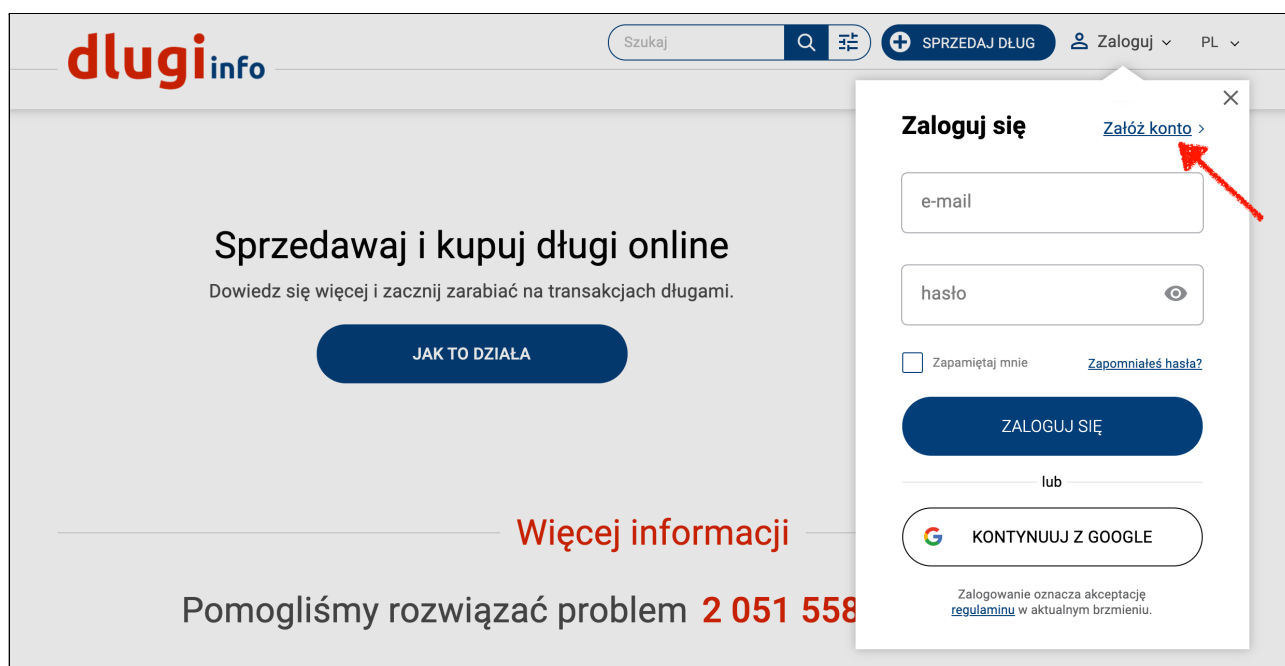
dlugiinfo

Szukaj

SPRZEDAJ DŁUG

Zaloguj

PL

Sprzedawaj i kupuj długi online

Dowiedz się więcej i zacznij zarabiać na transakcjach długami.

JAK TO DZIAŁA

Więcej informacji

Pomogliśmy rozwiązać problem 2 051 558

Zaloguj się

Załóż konto

e-mail

hasło

Zapamiętaj mnie

Zapomniałeś hasła?

ZALOGUJ SIĘ

lub

KONTYNUUJ Z GOOGLE

Zalogowanie oznacza akceptację regulaminu w aktualnym brzmieniu.